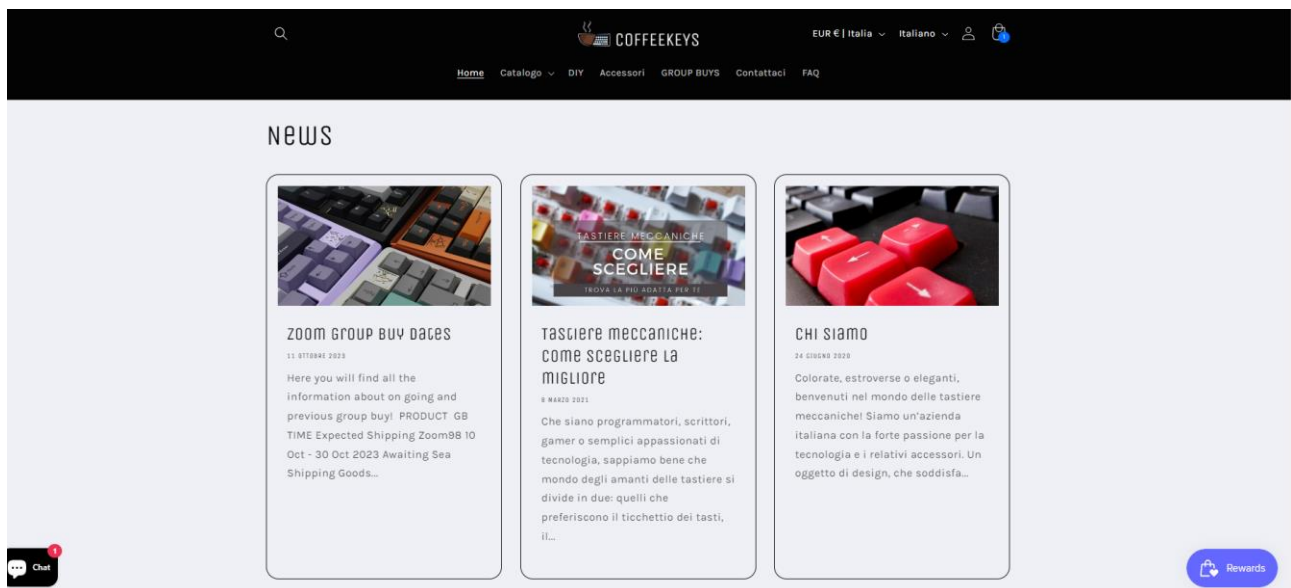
COFFEEKEYS

EUR € | Italia Italiano

Home Catalogo DIY Accessori GROUP BUYS Contattaci FAQ

News

TASTIERE MECCANICHE
COME SCEGLIERE
TROVA LA PIÙ ADATTA PER TE

Zoom Group Buy Dates

11 OTTOBRE 2023

Here you will find all the information about on going and previous group buy! PRODUCT GB TIME Expected Shipping Zoom98 10 Oct - 30 Oct 2023 Awaiting Sea Shipping Goods...

Tastiere meccaniche: come scegliere la migliore

8 MARZO 2021

Che siano programmatori, scrittori, gamer o semplici appassionati di tecnologia, sappiamo bene che mondo degli amanti delle tastiere si divide in due: quelli che preferiscono il ticchettio dei tasti, il...

Chi siamo

24 GIUGNO 2020

Colorate, estroverse o eleganti, benvenuti nel mondo delle tastiere meccaniche! Siamo un'azienda italiana con la forte passione per la tecnologia e i relativi accessori. Un oggetto di design, che soddisfa...

Chat 1

Rewards